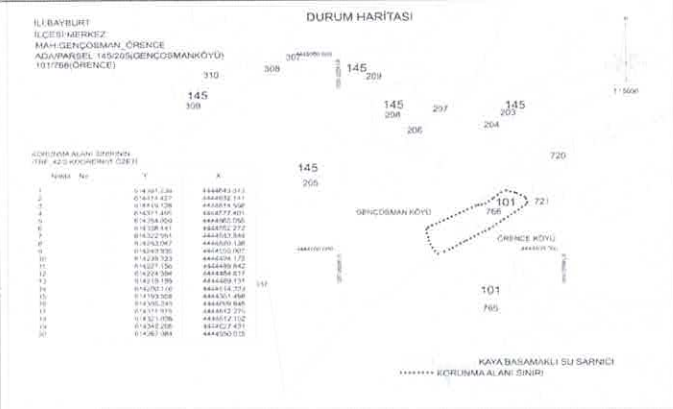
DURUM HARİTASI

İLİ:BAYBURT
İLÇESİ:MERKEZ
MAH:GENÇOSMAN_ÖRENCE
ADA/PARSEL 145/205(GENÇOSMANKÖYÜ)
101/766(ÖRENCE)

1:5000

307
308
310
145
209
145
309
145
208
207
206
145
203
204
720
145
205
101
766
721
GENÇOSMAN KÖYÜ
ÖRENCE KÖYÜ
101
765

KORUNMA ALANI SINIRININ
(TRF. 42.5 KOORDİNAT ÖZETİ)

| Nokta No | Y | X |
|---|---|---|
| 1 | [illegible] | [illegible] |
| 2 | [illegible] | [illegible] |
| 3 | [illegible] | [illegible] |
| 4 | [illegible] | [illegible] |
| 5 | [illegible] | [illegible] |
| 6 | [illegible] | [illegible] |
| 7 | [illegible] | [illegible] |
| 8 | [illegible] | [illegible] |
| 9 | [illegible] | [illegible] |
| 10 | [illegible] | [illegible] |
| 11 | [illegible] | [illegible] |
| 12 | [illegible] | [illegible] |
| 13 | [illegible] | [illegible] |
| 14 | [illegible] | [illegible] |
| 15 | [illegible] | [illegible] |
| 16 | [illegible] | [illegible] |
| 17 | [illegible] | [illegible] |
| 18 | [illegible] | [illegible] |
| 19 | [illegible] | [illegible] |
| 20 | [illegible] | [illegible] |

KAYA BASAMAKLI SU SARNICI
KORUNMA ALANI SINIRI